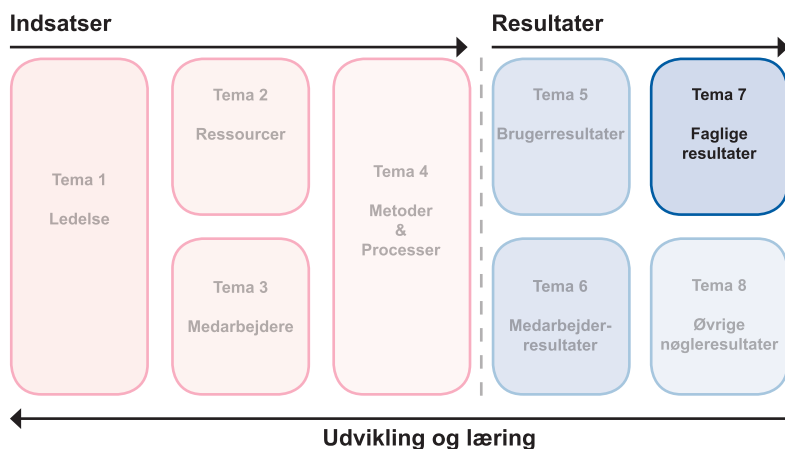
Indsatser

Resultater

Tema 1

Ledelse

Tema 2

Ressourcer

Tema 3

Medarbejdere

Tema 4

Metoder & Processer

Tema 5

Brugerresultater

Tema 6

Medarbejder-resultater

Tema 7

Faglige resultater

Tema 8

Øvrige nøgleresultater

Udvikling og læring